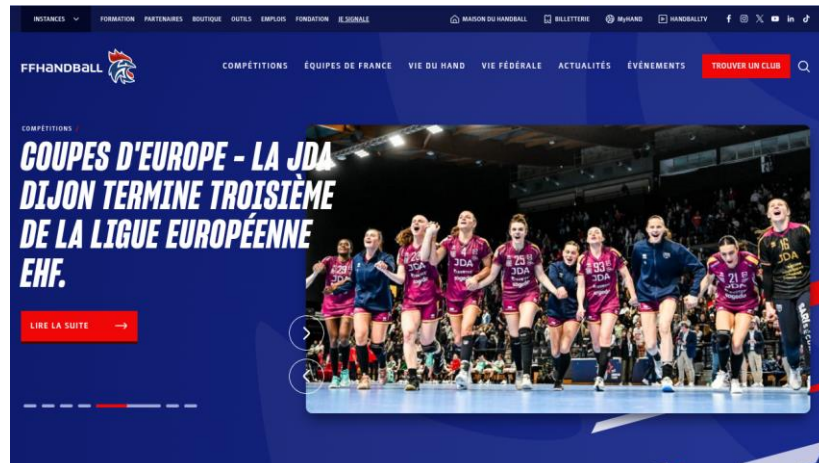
INSTANCES FORMATION PARTENAIRES BOUTIQUE OUTILS EMPLOIS FONDATION JE SIGNALE MAISON DU HANDBALL BILLETTERIE MyHAND HANDBALLTV

FFHANDBALL

COMPÉTITIONS ÉQUIPES DE FRANCE VIE DU HAND VIE FÉDÉRALE ACTUALITÉS ÉVÉNEMENTS TROUVER UN CLUB

COMPÉTITIONS /

COUPES D'EUROPE - LA JDA DIJON TERMINE TROISIÈME DE LA LIGUE EUROPÉENNE EHF.

LIRE LA SUITE

JDA JDA JDA JDA JDA JDA JDA JDA
25 93 21 16